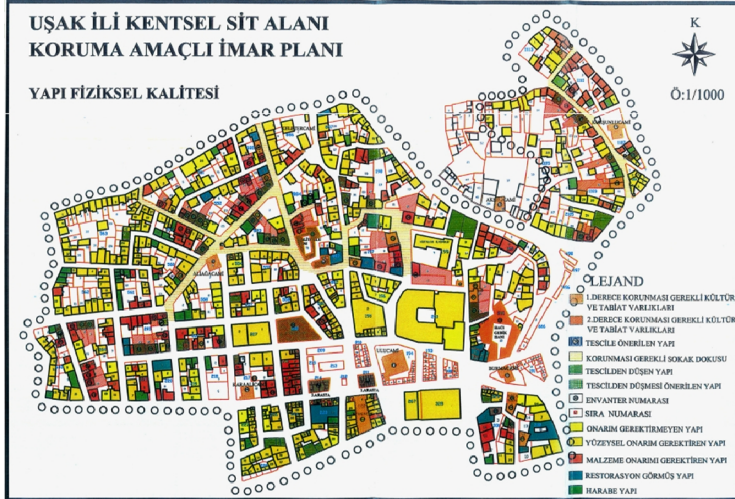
UŞAK İLİ KENTSEL SİT ALANI
KORUMA AMAÇLI İMAR PLANI

YAPI FİZİKSEL KALİTESİ

K

Ö:1/1000

LEJAND

1.DERECE KORUNMASI GEREKLİ KÜLTÜR VE TABİAT VARLIKLARI

2.DERECE KORUNMASI GEREKLİ KÜLTÜR VE TABİAT VARLIKLARI

TESCİLE ÖNERİLEN YAPI

KORUNMASI GEREKLİ SOKAK DOKUSU

TESCİLDEN DÜŞEN YAPI

TESCİLDEN DÜŞMESİ ÖNERİLEN YAPI

ENVANTER NUMARASI

SIRA NUMARASI

ONARIM GEREKTİRMEYEN YAPI

YÜZEYSEL ONARIM GEREKTİREN YAPI

MALZEME ONARIMI GEREKTİREN YAPI

RESTORASYON GÖRMÜŞ YAPI

HARABE YAPI